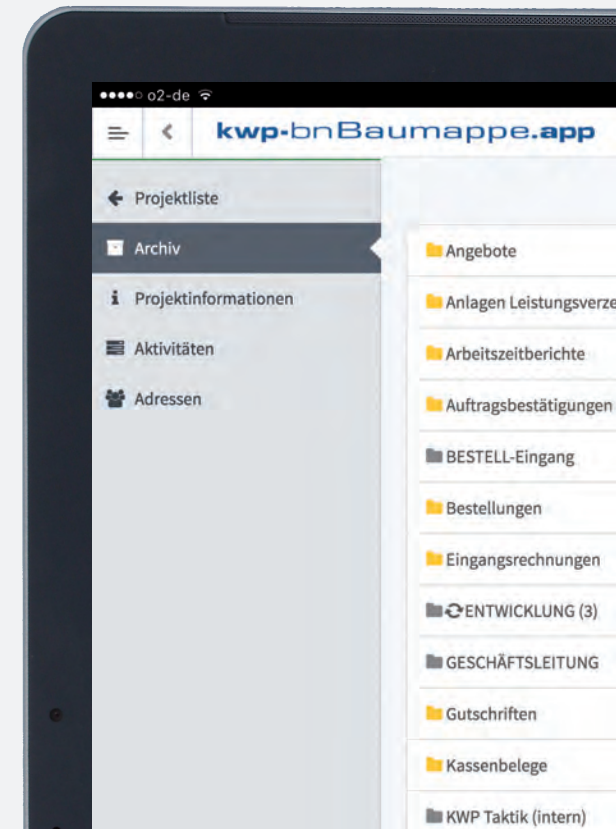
●●●●○ o2-de

kwp-bnBaumappe.app

Projektliste

Archiv

Projektinformationen

Aktivitäten

Adressen

Angebote

Anlagen Leistungsverze

Arbeitszeitberichte

Auftragsbestätigungen

BESTELL-Eingang

Bestellungen

Eingangsrechnungen

ENTWICKLUNG (3)

GESCHÄFTSLEITUNG

Gutschriften

Kassenbelege

KWP Taktik (intern)